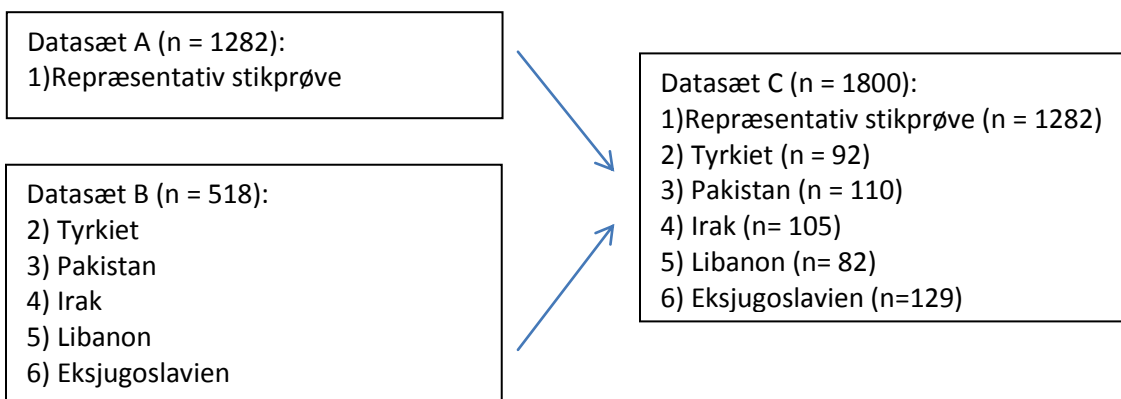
Datasæt A (n = 1282):
1)Repræsentativ stikprøve

Datasæt B (n = 518):
2) Tyrkiet
3) Pakistan
4) Irak
5) Libanon
6) Eksjugoslavien

Datasæt C (n = 1800):
1)Repræsentativ stikprøve (n = 1282)
2) Tyrkiet (n = 92)
3) Pakistan (n = 110)
4) Irak (n= 105)
5) Libanon (n= 82)
6) Eksjugoslavien (n=129)